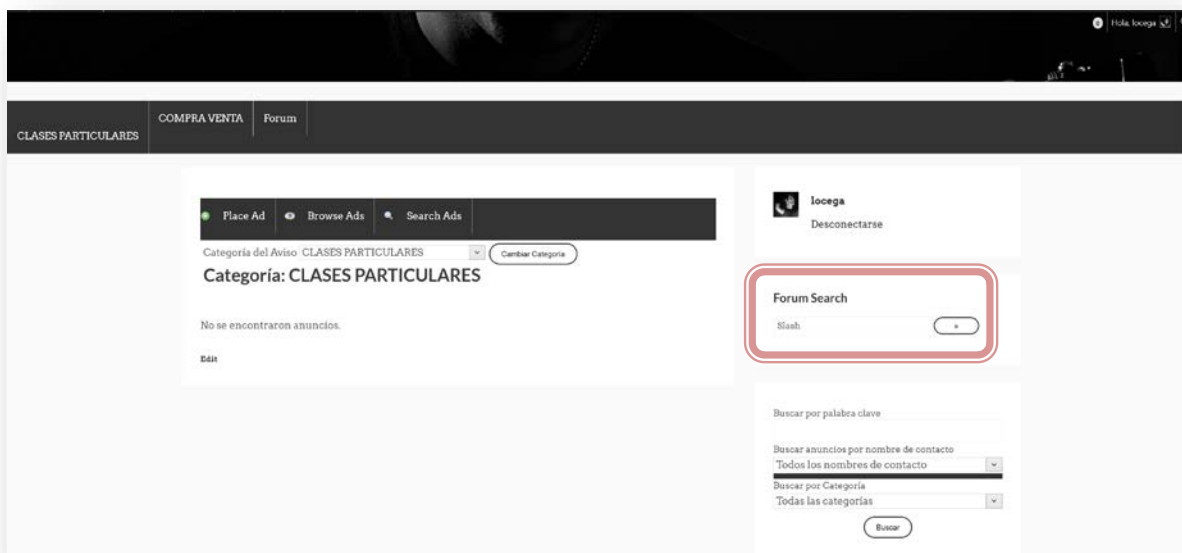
Hola, locega

CLASES PARTICULARES

COMPRA VENTA

Forum

Place Ad

Browse Ads

Search Ads

Categoría del Aviso CLASES PARTICULARES

Cambiar Categoría

Categoría: CLASES PARTICULARES

No se encontraron anuncios.

Edit

locega

Desconectarse

Forum Search

Slash

»

Buscar por palabra clave

Buscar anuncios por nombre de contacto

Todos los nombres de contacto

Buscar por Categoría

Todas las categorías

Buscar